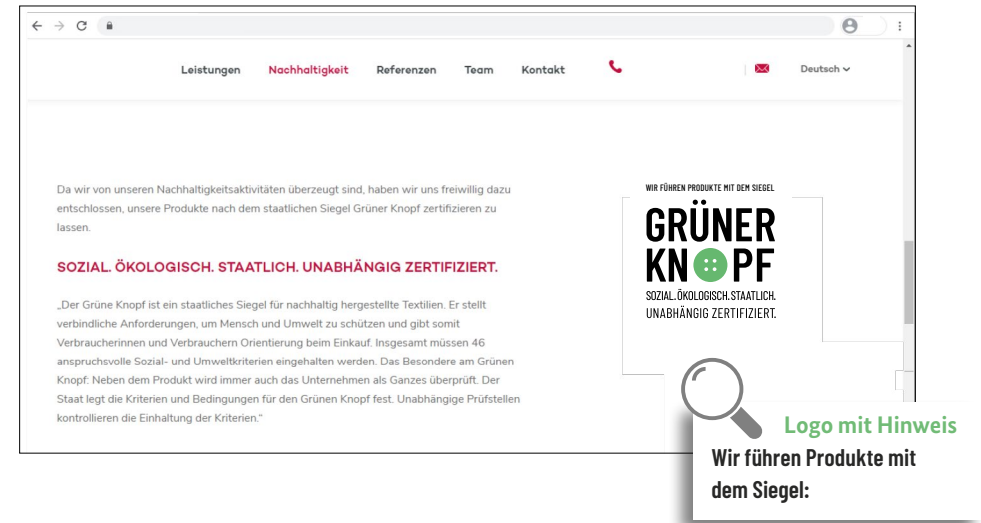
Leistungen Nachhaltigkeit Referenzen Team Kontakt

Deutsch

Da wir von unseren Nachhaltigkeitsaktivitäten überzeugt sind, haben wir uns freiwillig dazu entschlossen, unsere Produkte nach dem staatlichen Siegel Grüner Knopf zertifizieren zu lassen.

SOZIAL. ÖKOLOGISCH. STAATLICH. UNABHÄNGIG ZERTIFIZIERT.

„Der Grüne Knopf ist ein staatliches Siegel für nachhaltig hergestellte Textilien. Er stellt verbindliche Anforderungen, um Mensch und Umwelt zu schützen und gibt somit Verbraucherinnen und Verbrauchern Orientierung beim Einkauf. Insgesamt müssen 46 anspruchsvolle Sozial- und Umweltkriterien eingehalten werden. Das Besondere am Grünen Knopf: Neben dem Produkt wird immer auch das Unternehmen als Ganzes überprüft. Der Staat legt die Kriterien und Bedingungen für den Grünen Knopf fest. Unabhängige Prüfstellen kontrollieren die Einhaltung der Kriterien."

WIR FÜHREN PRODUKTE MIT DEM SIEGEL

GRÜNER KNOPF

SOZIAL. ÖKOLOGISCH. STAATLICH. UNABHÄNGIG ZERTIFIZIERT.

Logo mit Hinweis

Wir führen Produkte mit dem Siegel: